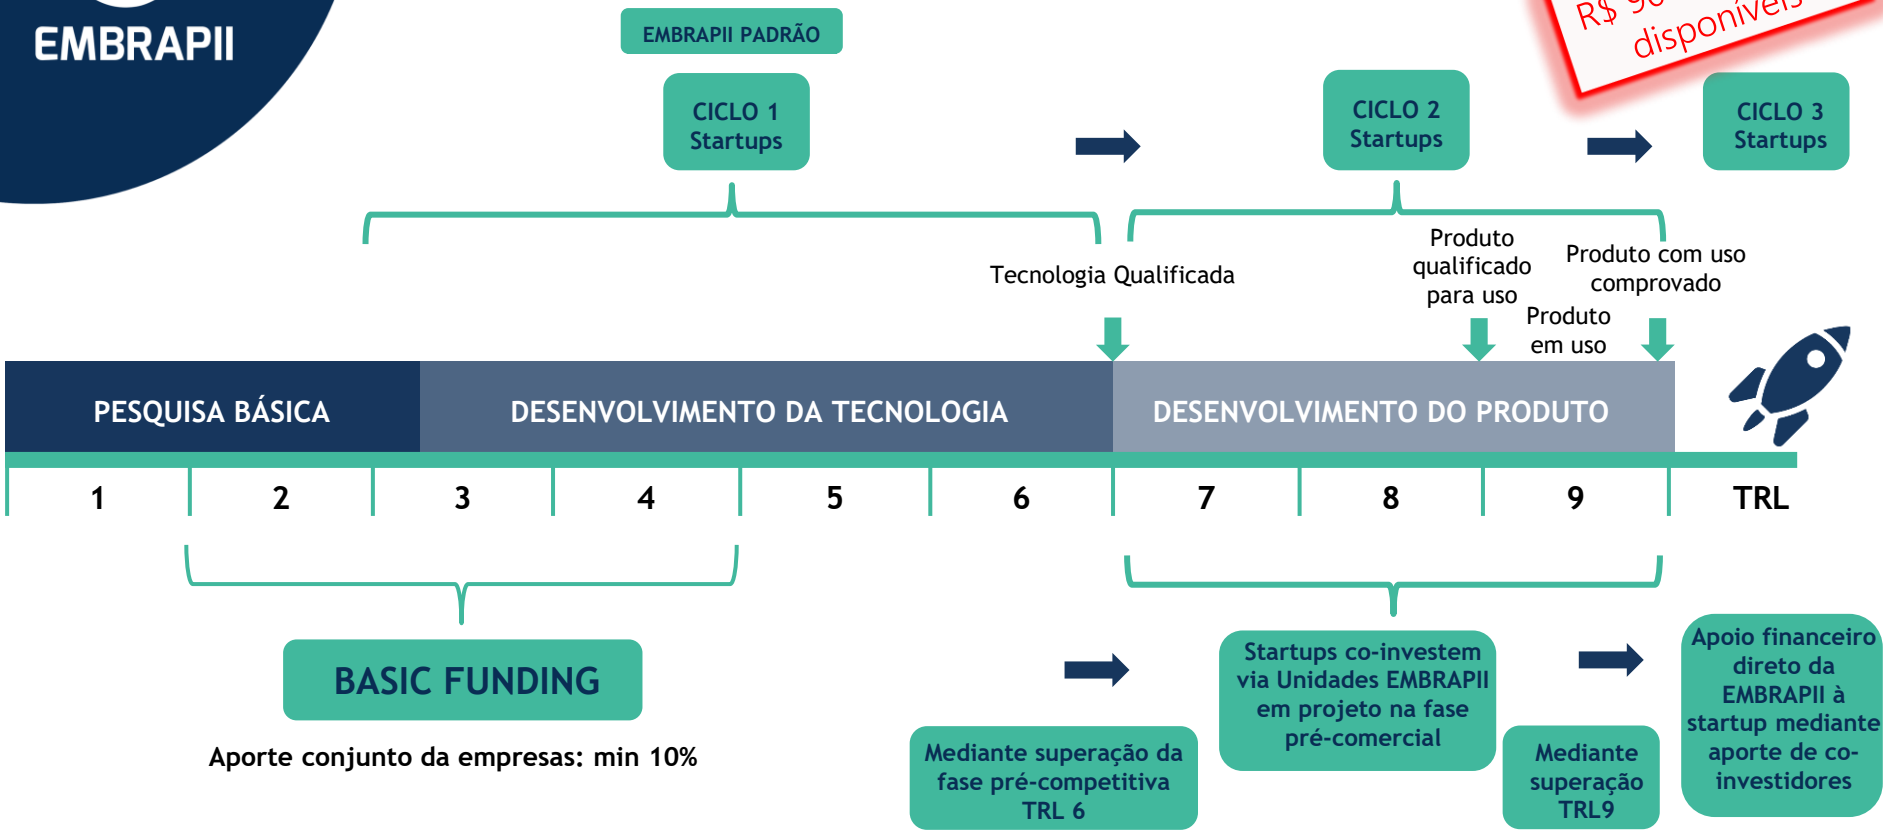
EMBRAPII

EMBRAPII PADRÃO

CICLO 1 Startups

CICLO 2 Startups

R$ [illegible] disponíveis

CICLO 3 Startups

Tecnologia Qualificada

Produto qualificado para uso

Produto com uso comprovado

Produto em uso

PESQUISA BÁSICA

DESENVOLVIMENTO DA TECNOLOGIA

DESENVOLVIMENTO DO PRODUTO

| 1 | 2 | 3 | 4 | 5 | 6 | 7 | 8 | 9 | TRL |
|---|---|---|---|---|---|---|---|---|---|

BASIC FUNDING

Aporte conjunto da empresas: min 10%

Mediante superação da fase pré-competitiva TRL 6

Startups co-investem via Unidades EMBRAPII em projeto na fase pré-comercial

Mediante superação TRL9

Apoio financeiro direto da EMBRAPII à startup mediante aporte de co-investidores